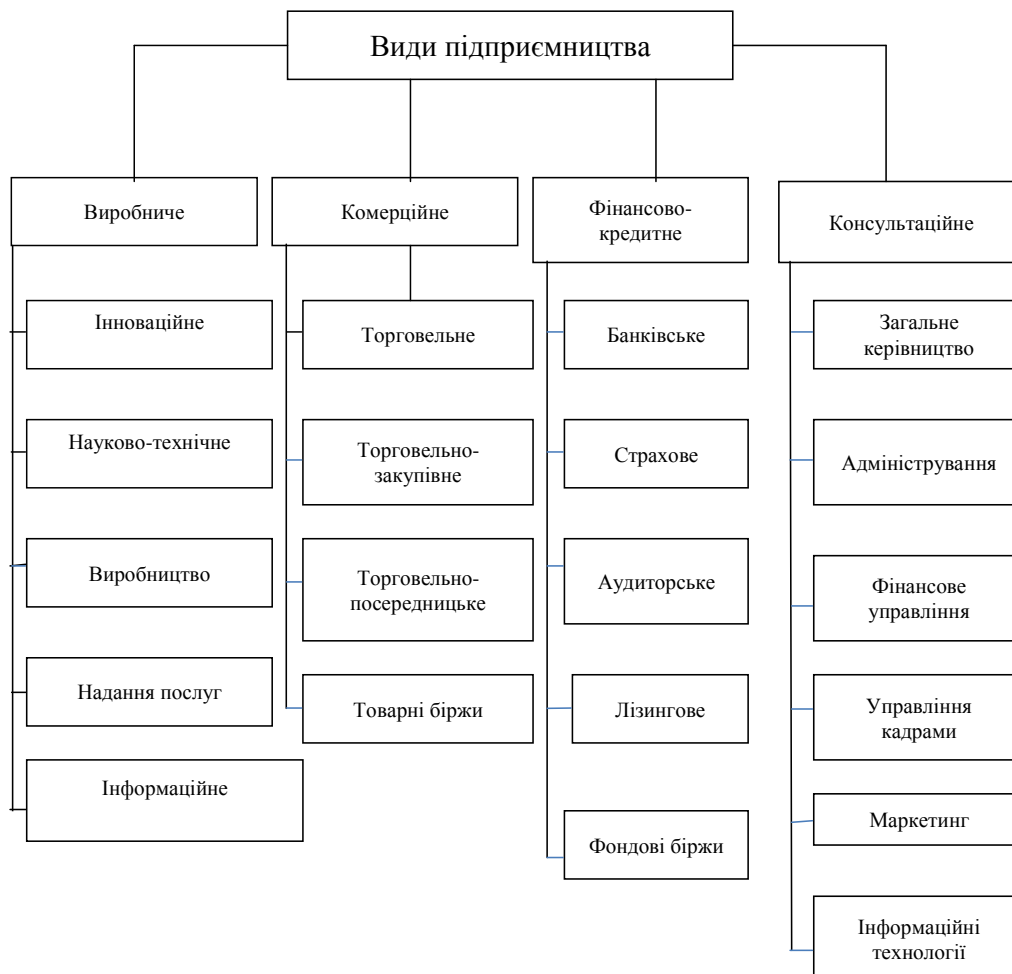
Види підприємництва

Виробниче

Інноваційне

Науково-технічне

Виробництво

Надання послуг

Інформаційне

Комерційне

Торговельне

Торговельно-закупівне

Торговельно-посередницьке

Товарні біржи

Фінансово-кредитне

Банківське

Страхове

Аудиторське

Лізингове

Фондові біржи

Консультаційне

Загальне керівництво

Адміністрування

Фінансове управління

Управління кадрами

Маркетинг

Інформаційні технології